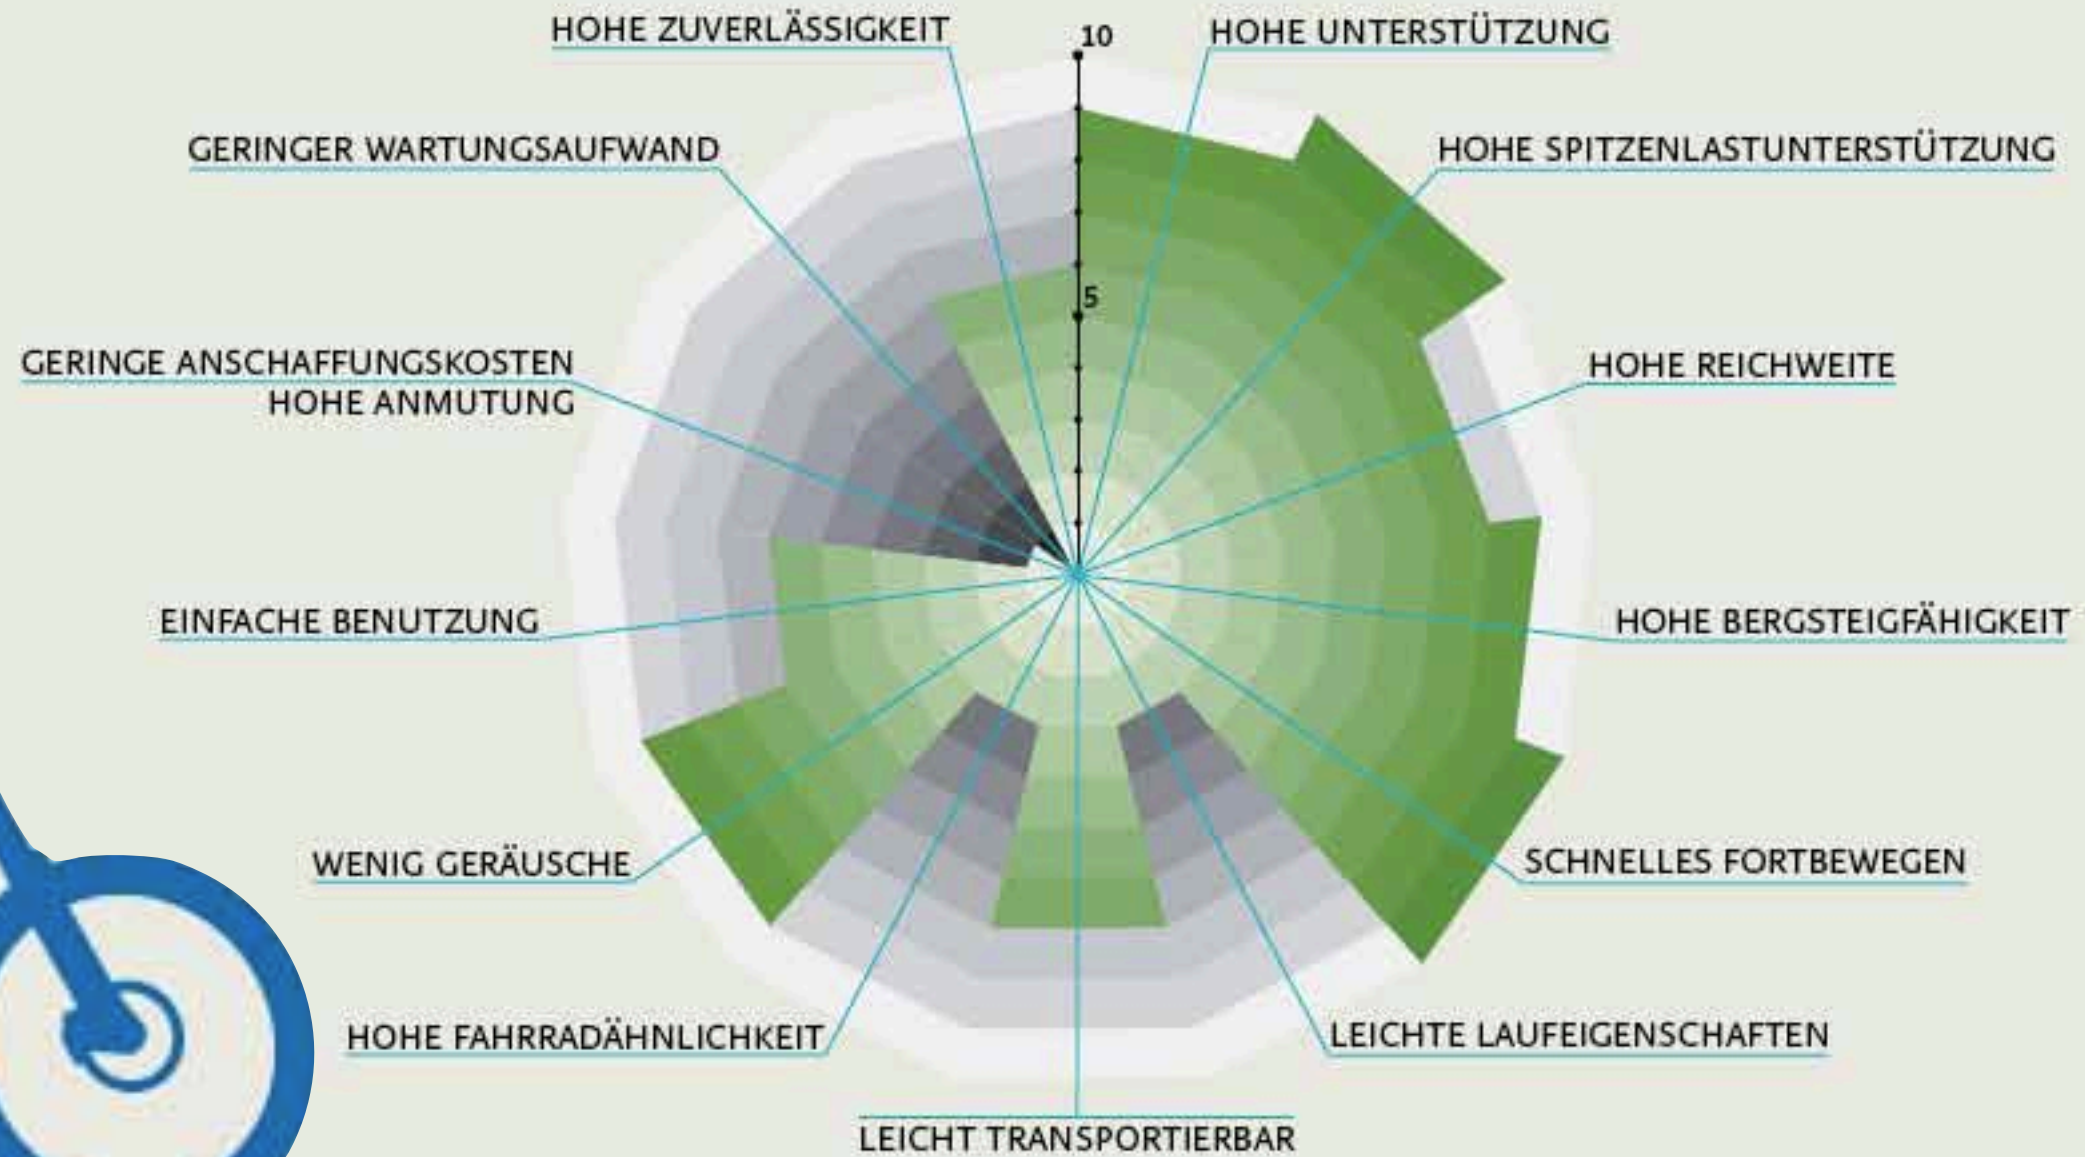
HOHE ZUVERLÄSSIGKEIT

10

HOHE UNTERSTÜTZUNG

GERINGER WARTUNGSAUFWAND

HOHE SPITZENLASTUNTERSTÜTZUNG

5

GERINGE ANSCHAFFUNGSKOSTEN

HOHE ANMUTUNG

HOHE REICHWEITE

EINFACHE BENUTZUNG

HOHE BERGSTEIGFÄHIGKEIT

WENIG GERÄUSCHE

SCHNELLES FORTBEWEGEN

HOHE FAHRRADÄHNLICHKEIT

LEICHTE LAUFEIGENSCHAFTEN

LEICHT TRANSPORTIERBAR